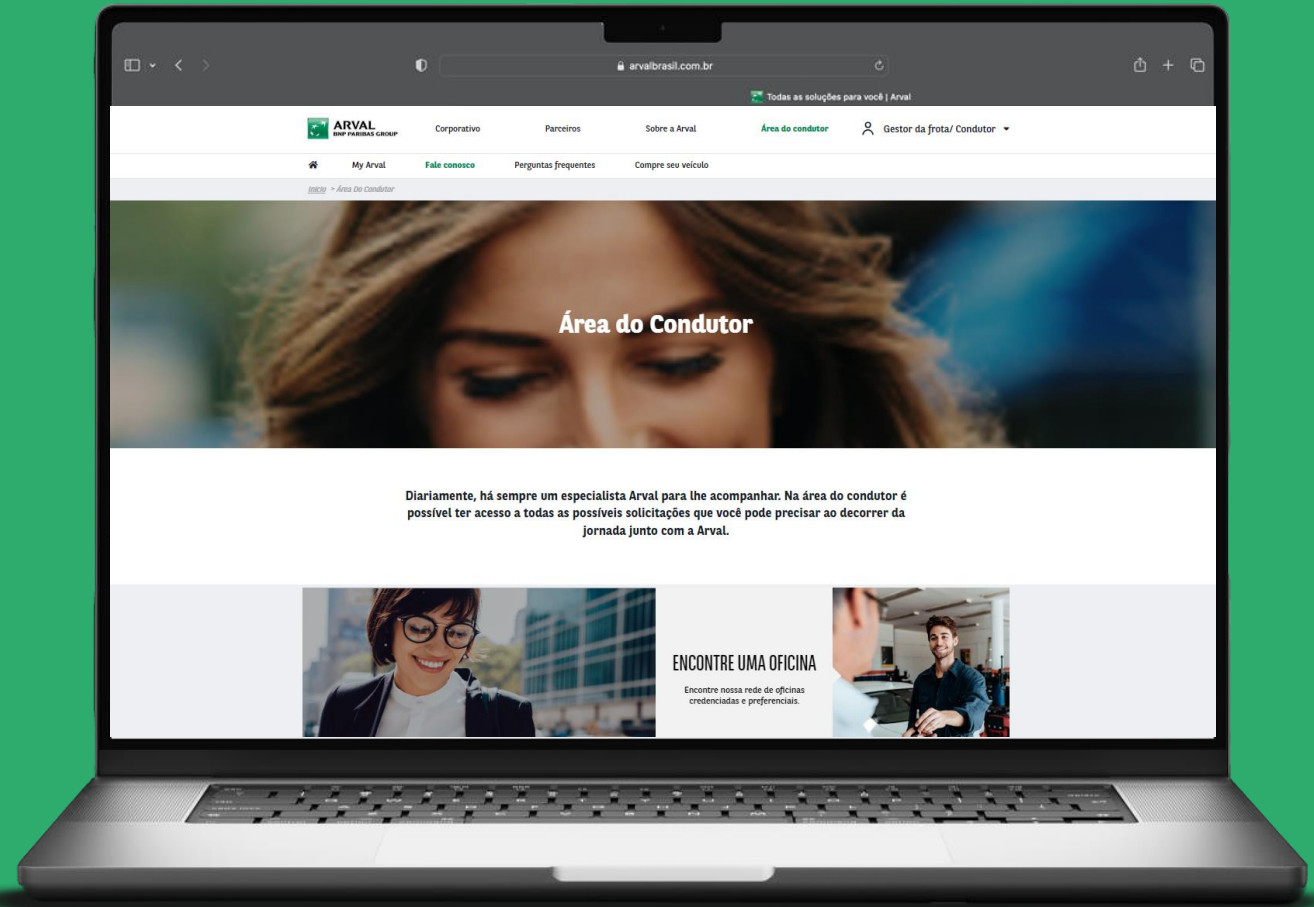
arvalbrasil.com.br

Todas as soluções para você | Arval

ARVAL
BNP PARIBAS GROUP

Corporativo Parceiros Sobre a Arval Área do condutor Gestor da frota/ Condutor

My Arval Fale conosco Perguntas frequentes Compre seu veículo

Início > Área Do Condutor

Área do Condutor

Diariamente, há sempre um especialista Arval para lhe acompanhar. Na área do condutor é possível ter acesso a todas as possíveis solicitações que você pode precisar ao decorrer da jornada junto com a Arval.

ENCONTRE UMA OFICINA

Encontre nossa rede de oficinas credenciadas e preferenciais.